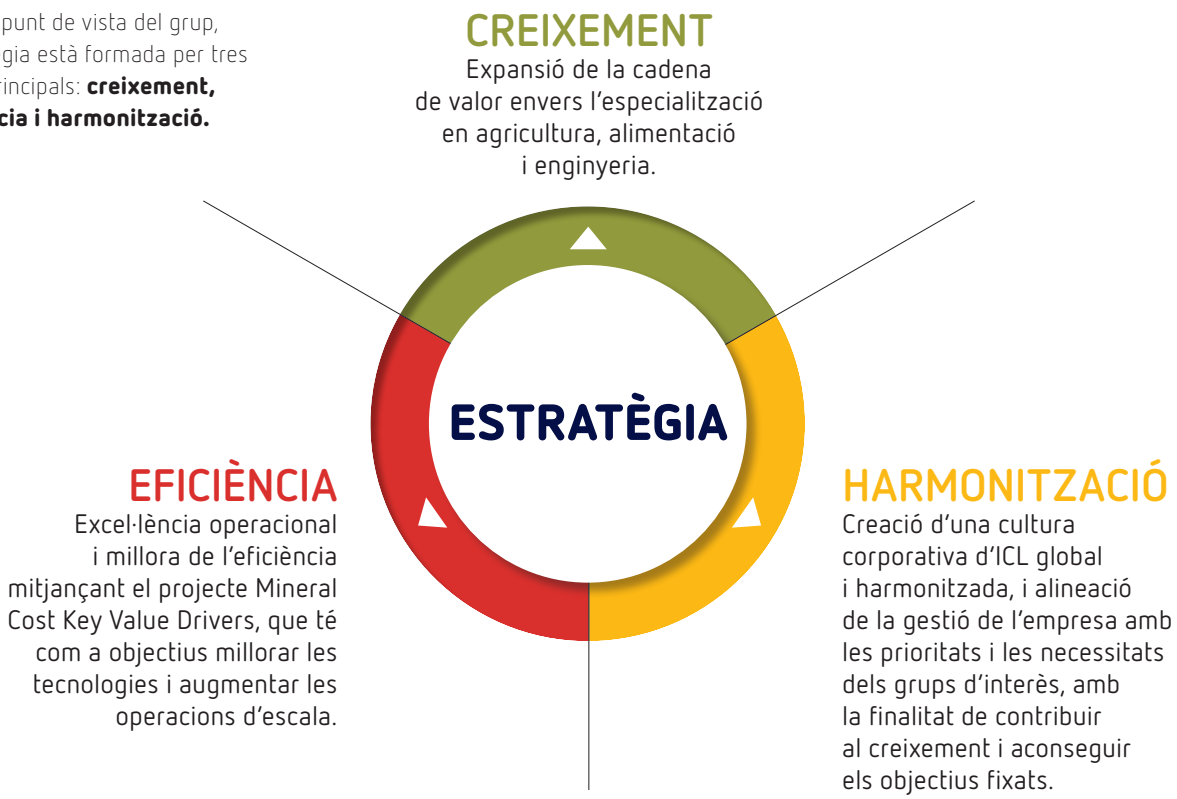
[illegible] punt de vista del grup, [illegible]gia està formada per tres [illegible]incipals: **creixement,** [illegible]**cia i harmonització.**

CREIXEMENT

Expansió de la cadena de valor envers l'especialització en agricultura, alimentació i enginyeria.

ESTRATÈGIA

EFICIÈNCIA

Excel·lència operacional i millora de l'eficiència mitjançant el projecte Mineral Cost Key Value Drivers, que té com a objectius millorar les tecnologies i augmentar les operacions d'escala.

HARMONITZACIÓ

Creació d'una cultura corporativa d'ICL global i harmonitzada, i alineació de la gestió de l'empresa amb les prioritats i les necessitats dels grups d'interès, amb la finalitat de contribuir al creixement i aconseguir els objectius fixats.